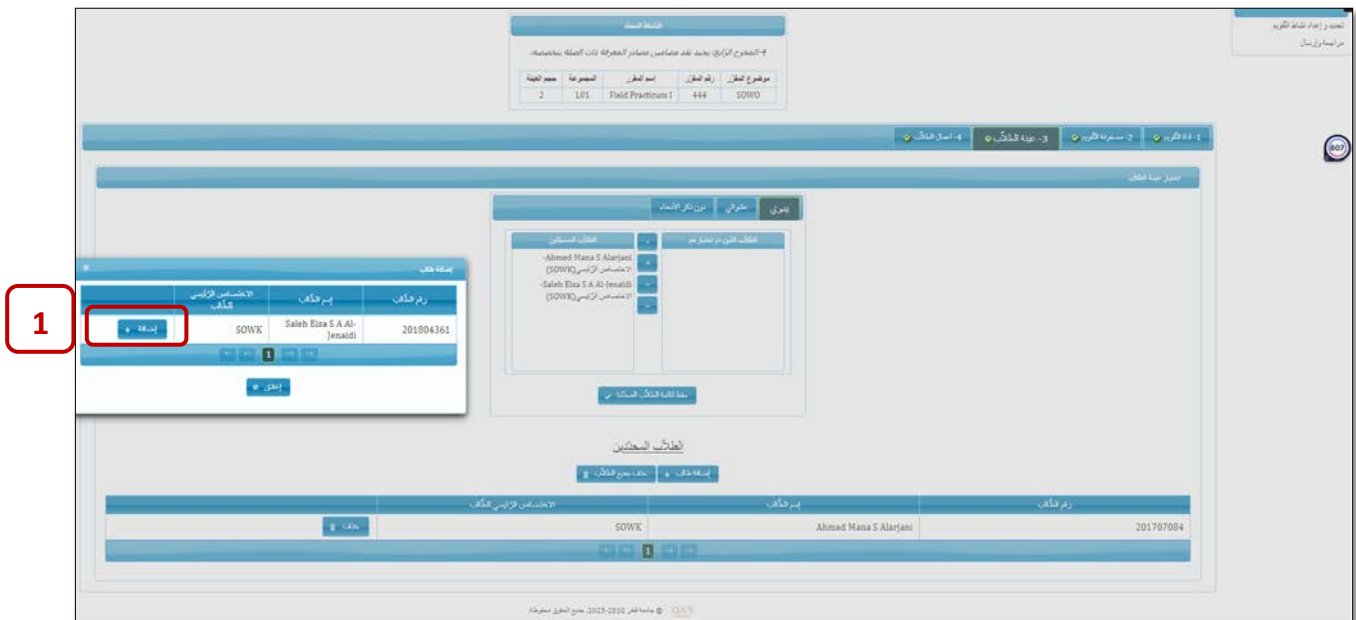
تحديد وإعداد نشاط التقويم
مراجعة وإرسال

النشاط المحدد
4-المخرج الرابع: يحدد نقد مصادر المعرفة ذات الصلة بتخصصه.

| حجم العينة | المجموعة | إسم المقرر | رقم المقرر | موضوع المقرر |
|---|---|---|---|---|
| 2 | L01 | Field Practicum I | 444 | SOWO |

1- أداة التقويم
2- مستويات الأداء
3- عينة الطلاب
4- إرسال النشاط

اختيار عينة الطلاب

يدوي
عشوائي
دون ذكر الأسماء

الطلاب الذين تم اختيارهم
الطلاب المتبقين
-Ahmed Mana S Alarjani الاختصاص الرئيسي(SOWK)
-Saleh Eisa S A Al-Jenaidi الاختصاص الرئيسي(SOWK)

حفظ قائمة الطلاب المختارة

إضافة طالب

| رقم الطالب | إسم الطالب | الاختصاص الرئيسي للطالب | |
|---|---|---|---|
| 201804361 | Saleh Eisa S A Al-Jenaidi | SOWK | إضافة |

1

إغلاق

الطلاب المحددين

إضافة طالب
حذف جميع الطلاب

| رقم الطالب | إسم الطالب | الاختصاص الرئيسي للطالب | |
|---|---|---|---|
| 201707084 | Ahmed Mana S Alarjani | SOWK | حذف |

1

© جامعة قطر 2010-2023. جميع الحقوق محفوظة.